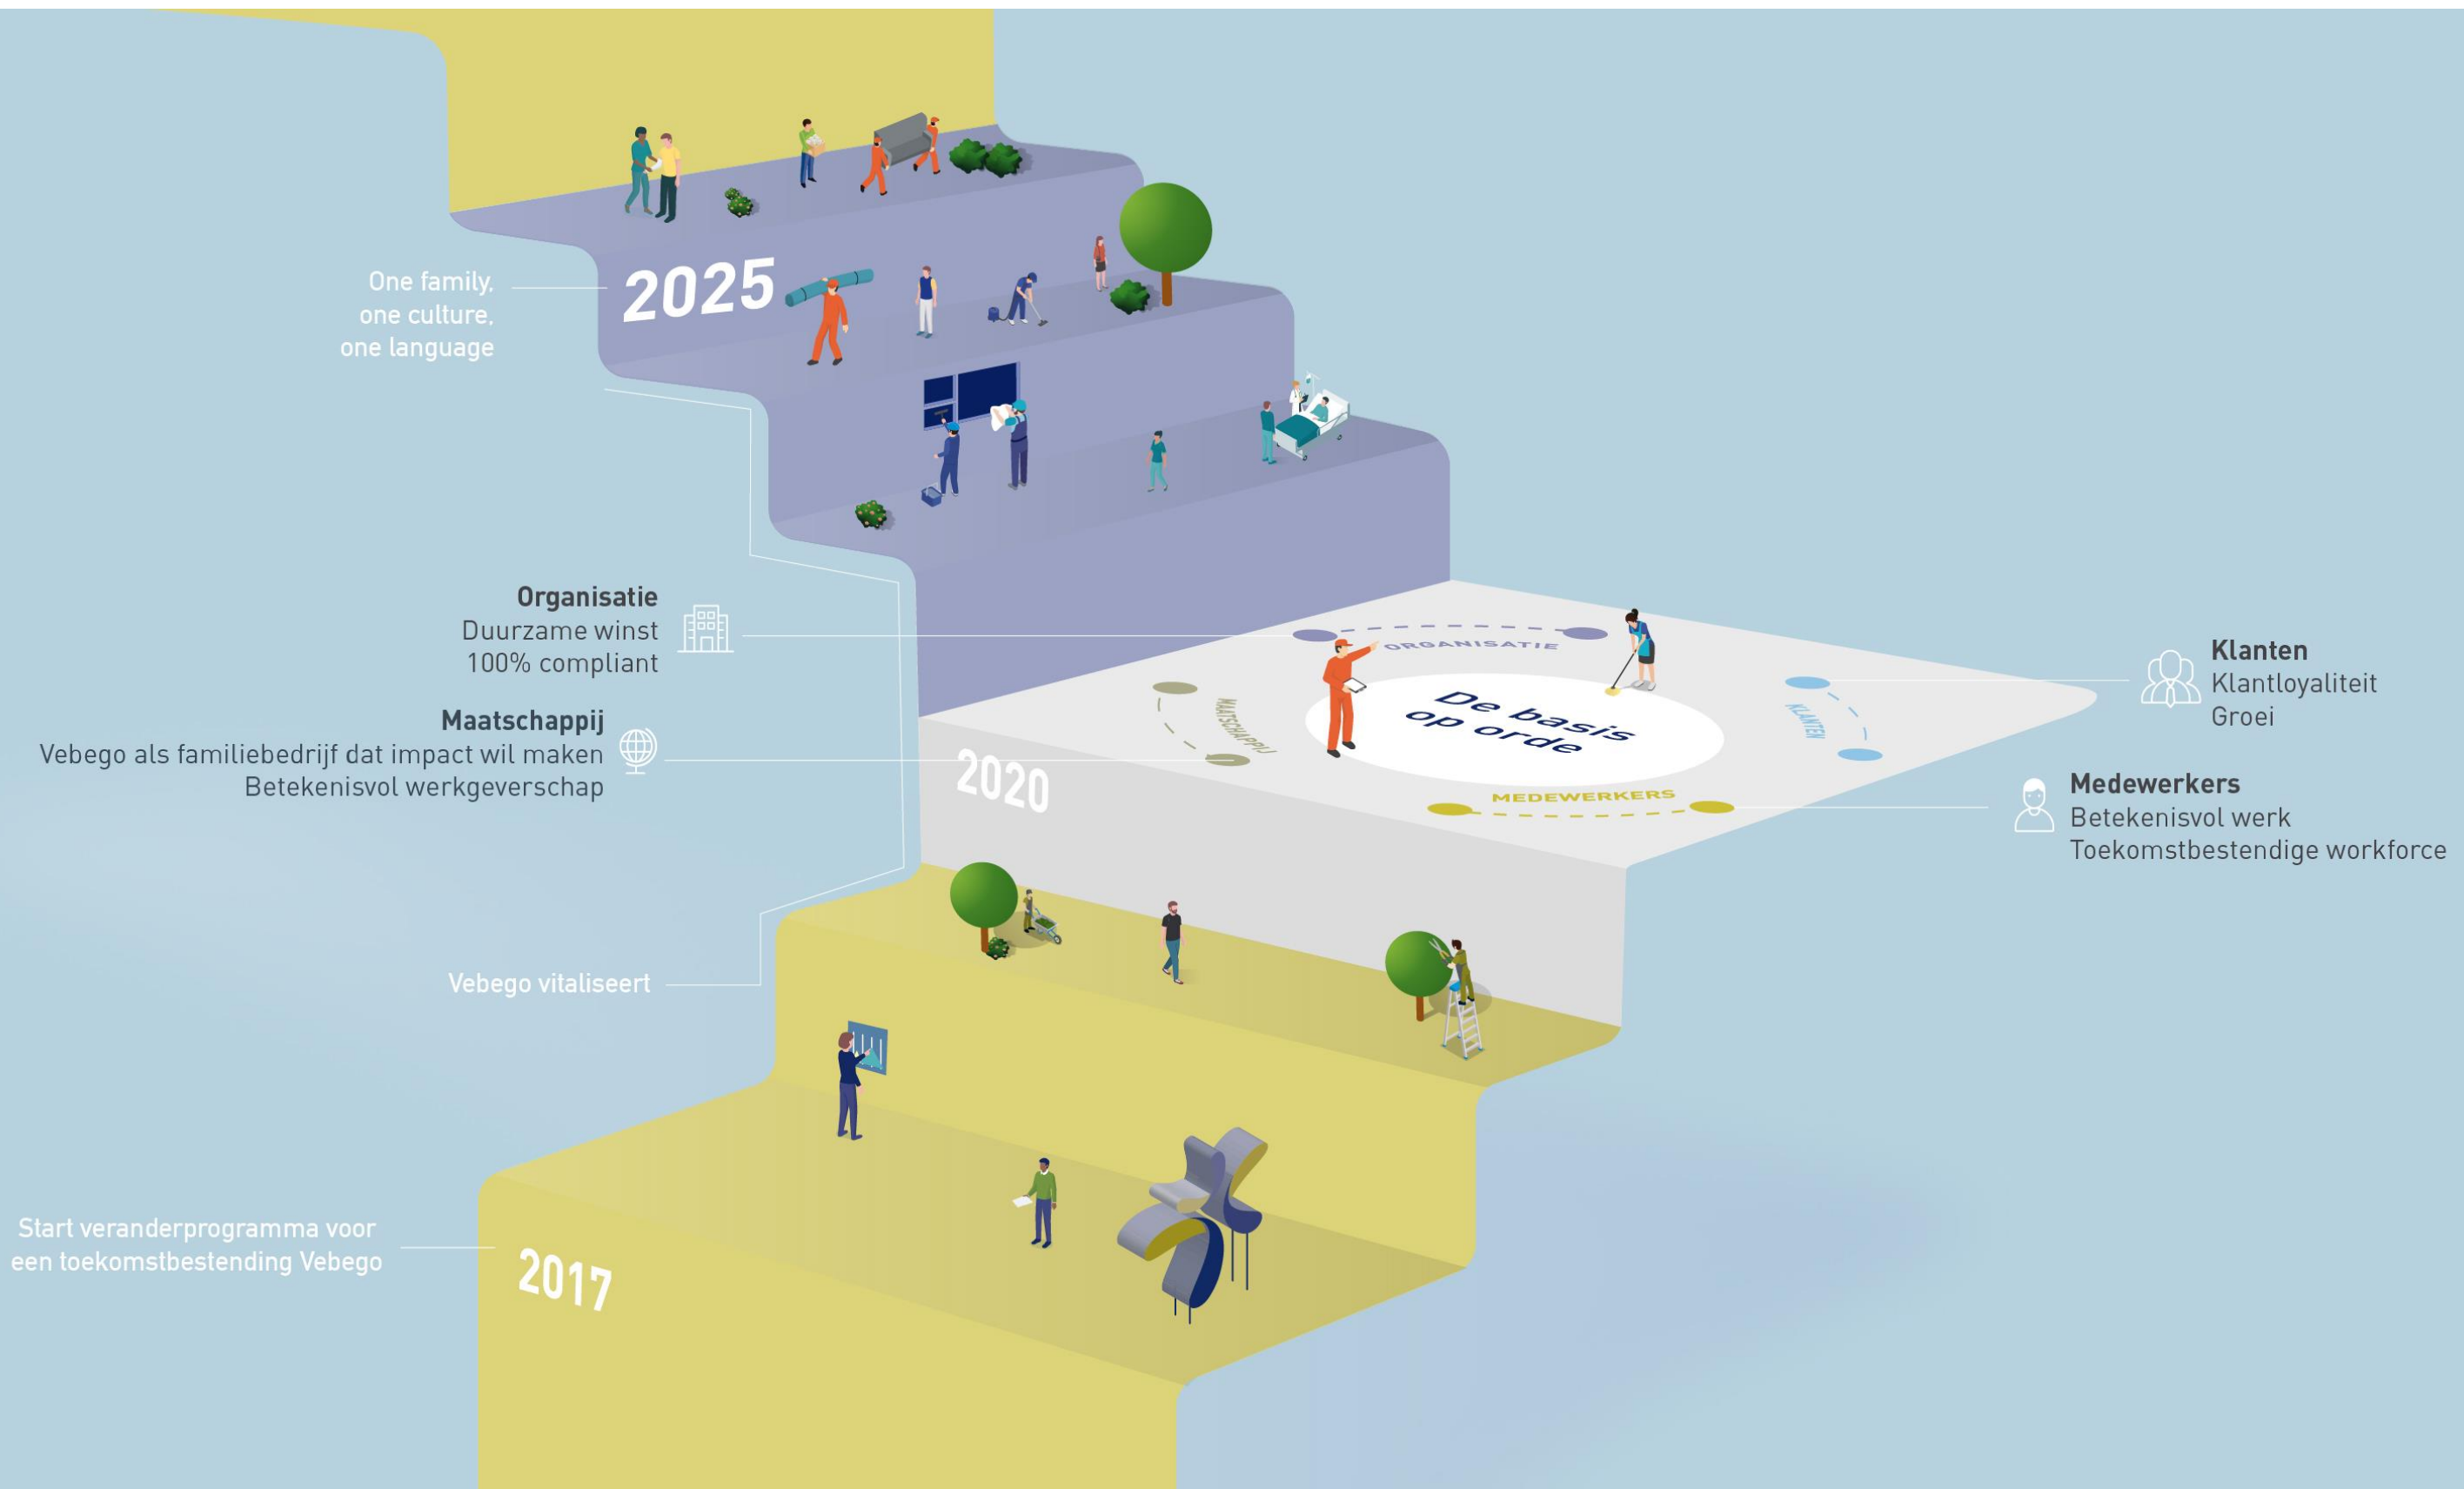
2025

One family,
one culture,
one language

Organisatie
Duurzame winst
100% compliant

Maatschappij
Vebego als familiebedrijf dat impact wil maken
Betekenisvol werkgeverschap

ORGANISATIE
MAATSCHAPPIJ
De basis op orde
KLANTEN
MEDEWERKERS

2020

Klanten
Klantloyaliteit
Groei

Medewerkers
Betekenisvol werk
Toekomstbestendige workforce

Vebego vitaliseert

Start veranderprogramma voor een toekomstbestending Vebego

2017